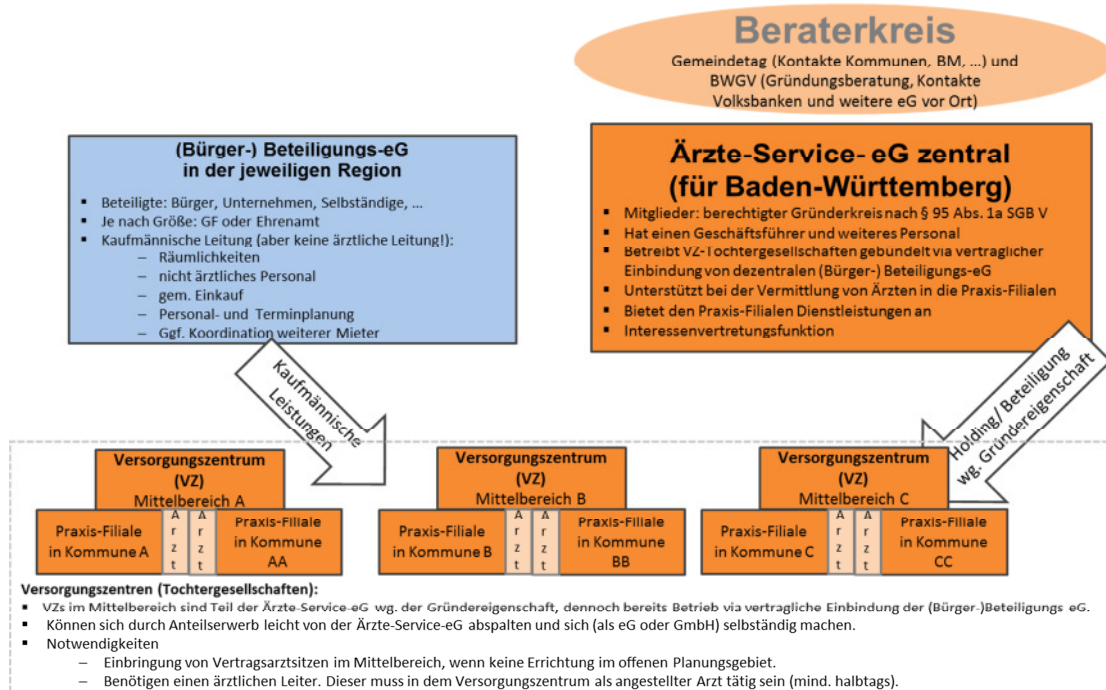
Beraterkreis
Gemeindetag (Kontakte Kommunen, BM, ...) und BWGV (Gründungsberatung, Kontakte Volksbanken und weitere eG vor Ort)

(Bürger-) Beteiligungs-eG in der jeweiligen Region

- Beteiligte: Bürger, Unternehmen, Selbständige, ...
- Je nach Größe: GF oder Ehrenamt
- Kaufmännische Leitung (aber keine ärztliche Leitung!):
  – Räumlichkeiten
  – nicht ärztliches Personal
  – gem. Einkauf
  – Personal- und Terminplanung
  – Ggf. Koordination weiterer Mieter

Ärzte-Service- eG zentral (für Baden-Württemberg)

- Mitglieder: berechtigter Gründerkreis nach § 95 Abs. 1a SGB V
- Hat einen Geschäftsführer und weiteres Personal
- Betreibt VZ-Tochtergesellschaften gebündelt via vertraglicher Einbindung von dezentralen (Bürger-) Beteiligungs-eG
- Unterstützt bei der Vermittlung von Ärzten in die Praxis-Filialen
- Bietet den Praxis-Filialen Dienstleistungen an
- Interessenvertretungsfunktion

Kaufmännische Leistungen

Holding/ Beteiligung wg. Gründereigenschaft

Versorgungszentrum (VZ) Mittelbereich A
Praxis-Filiale in Kommune A
A r z t
A r z t
Praxis-Filiale in Kommune AA

Versorgungszentrum (VZ) Mittelbereich B
Praxis-Filiale in Kommune B
A r z t
A r z t
Praxis-Filiale in Kommune BB

Versorgungszentrum (VZ) Mittelbereich C
Praxis-Filiale in Kommune C
A r z t
A r z t
Praxis-Filiale in Kommune CC

Versorgungszentren (Tochtergesellschaften):
- VZs im Mittelbereich sind Teil der Ärzte-Service-eG wg. der Gründereigenschaft, dennoch bereits Betrieb via vertragliche Einbindung der (Bürger-)Beteiligungs eG.
- Können sich durch Anteilserwerb leicht von der Ärzte-Service-eG abspalten und sich (als eG oder GmbH) selbständig machen.
- Notwendigkeiten
  – Einbringung von Vertragsarztsitzen im Mittelbereich, wenn keine Errichtung im offenen Planungsgebiet.
  – Benötigen einen ärztlichen Leiter. Dieser muss in dem Versorgungszentrum als angestellter Arzt tätig sein (mind. halbtags).